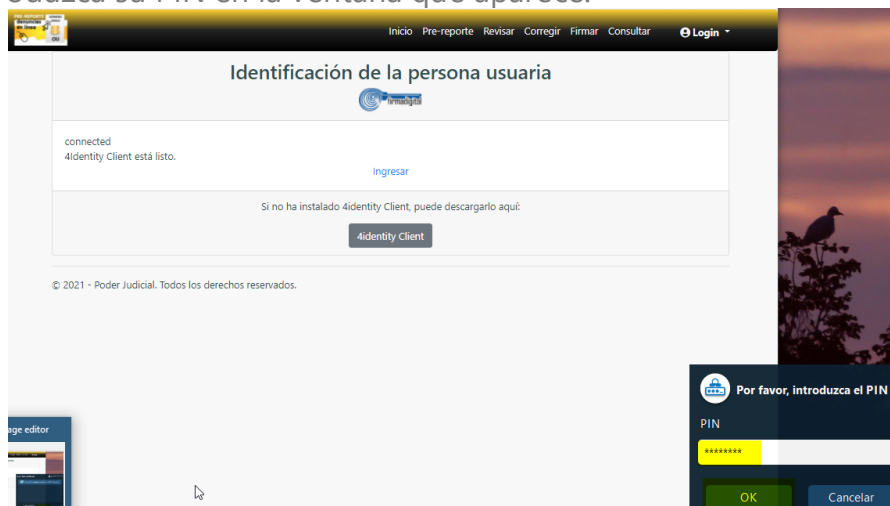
oduzca su PIN en la ventana que aparece.

Inicio Pre-reporte Revisar Corregir Firmar Consultar Login

Identificación de la persona usuaria

firmadigital

connected
4Identity Client está listo.

Ingresar

Si no ha instalado 4identity Client, puede descargarlo aquí:

4identity Client

© 2021 - Poder Judicial. Todos los derechos reservados.

age editor

Por favor, introduzca el PIN

PIN

********

OK

Cancelar